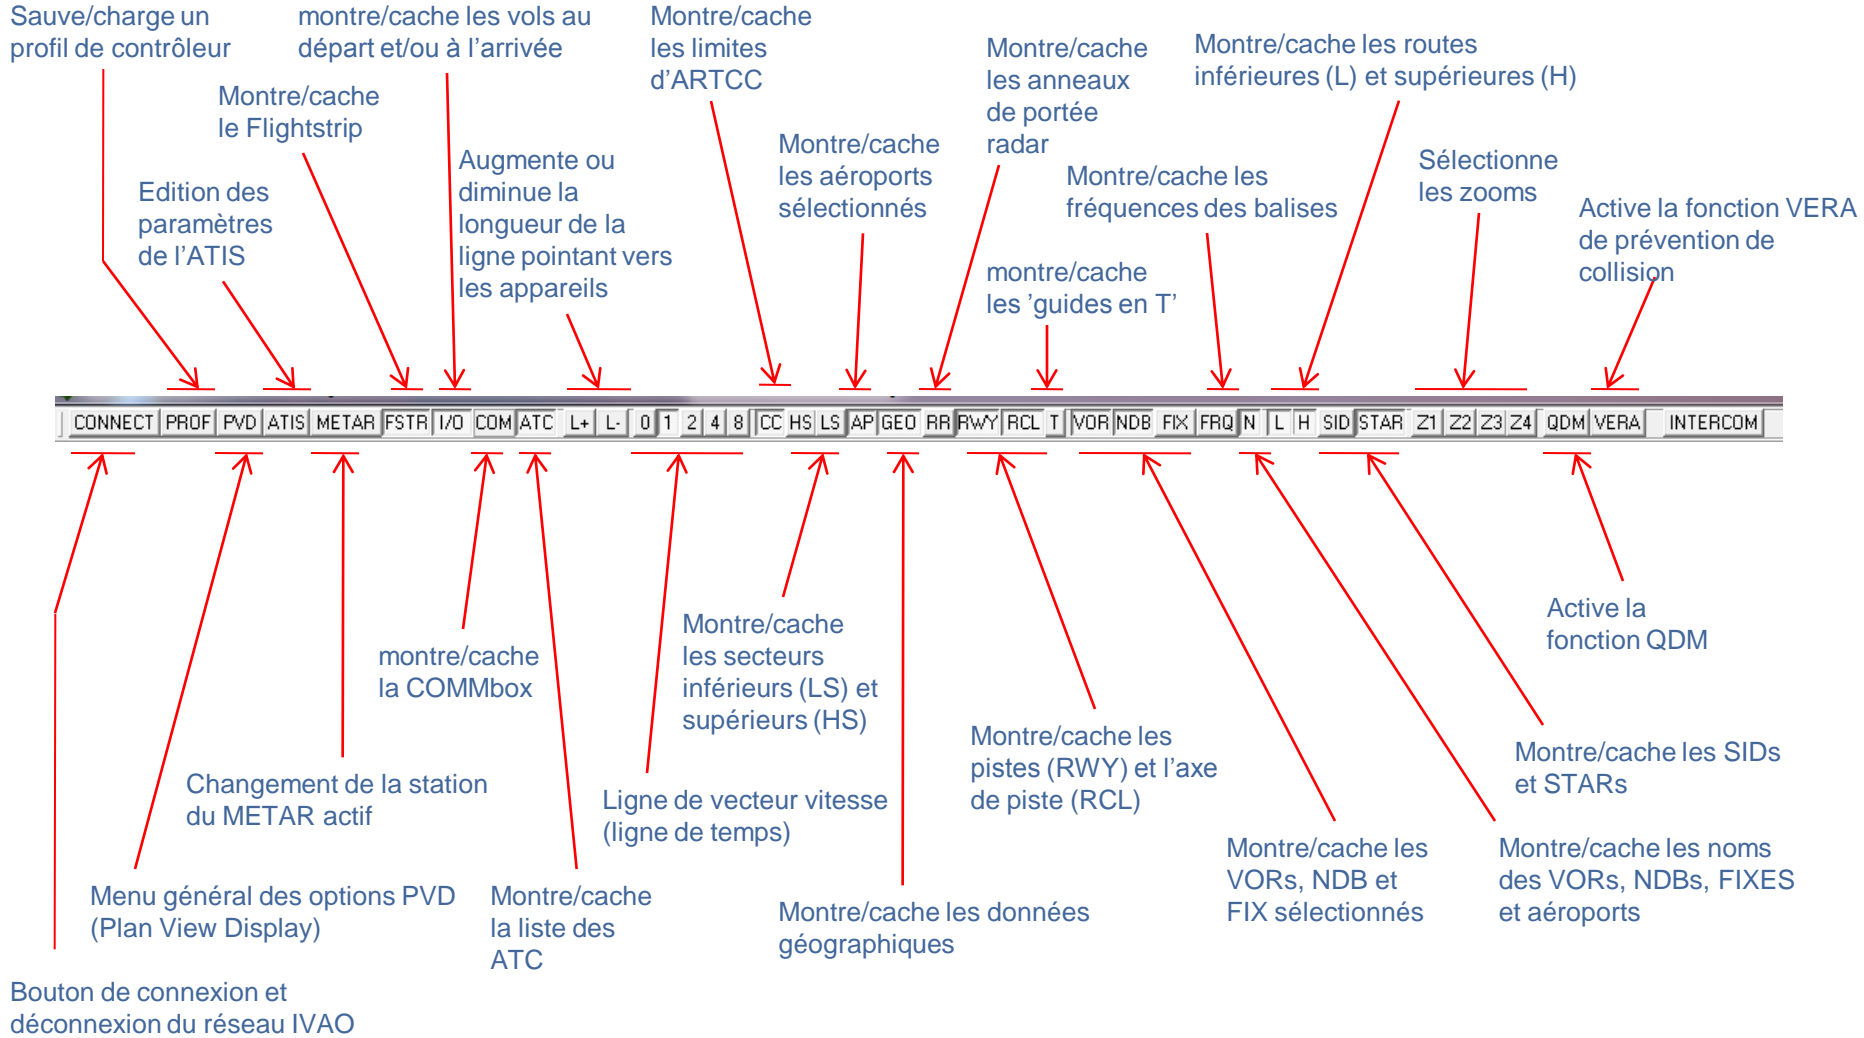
Sauve/charge un profil de contrôleur

montre/cache les vols au départ et/ou à l'arrivée

Montre/cache les limites d'ARTCC

Montre/cache les anneaux de portée radar

Montre/cache les routes inférieures (L) et supérieures (H)

Montre/cache le Flightstrip

Augmente ou diminue la longueur de la ligne pointant vers les appareils

Montre/cache les aéroports sélectionnés

Montre/cache les fréquences des balises

Sélectionne les zooms

Edition des paramètres de l'ATIS

Active la fonction VERA de prévention de collision

montre/cache les 'guides en T'

CONNECT | PROF | PVD | ATIS | METAR | FSTR | I/O | COM | ATC | L+ | L- | 0 | 1 | 2 | 4 | 8 | CC | HS | LS | AP | GEO | RR | RWY | RCL | T | VOR | NDB | FIX | FRQ | N | L | H | SID | STAR | Z1 | Z2 | Z3 | Z4 | QDM | VERA | INTERCOM

Montre/cache les secteurs inférieurs (LS) et supérieurs (HS)

Active la fonction QDM

montre/cache la COMMbox

Montre/cache les pistes (RWY) et l'axe de piste (RCL)

Montre/cache les SIDs et STARs

Changement de la station du METAR actif

Ligne de vecteur vitesse (ligne de temps)

Montre/cache les VORs, NDB et FIX sélectionnés

Montre/cache les noms des VORs, NDBs, FIXES et aéroports

Menu général des options PVD (Plan View Display)

Montre/cache la liste des ATC

Montre/cache les données géographiques

Bouton de connexion et déconnexion du réseau IVAO